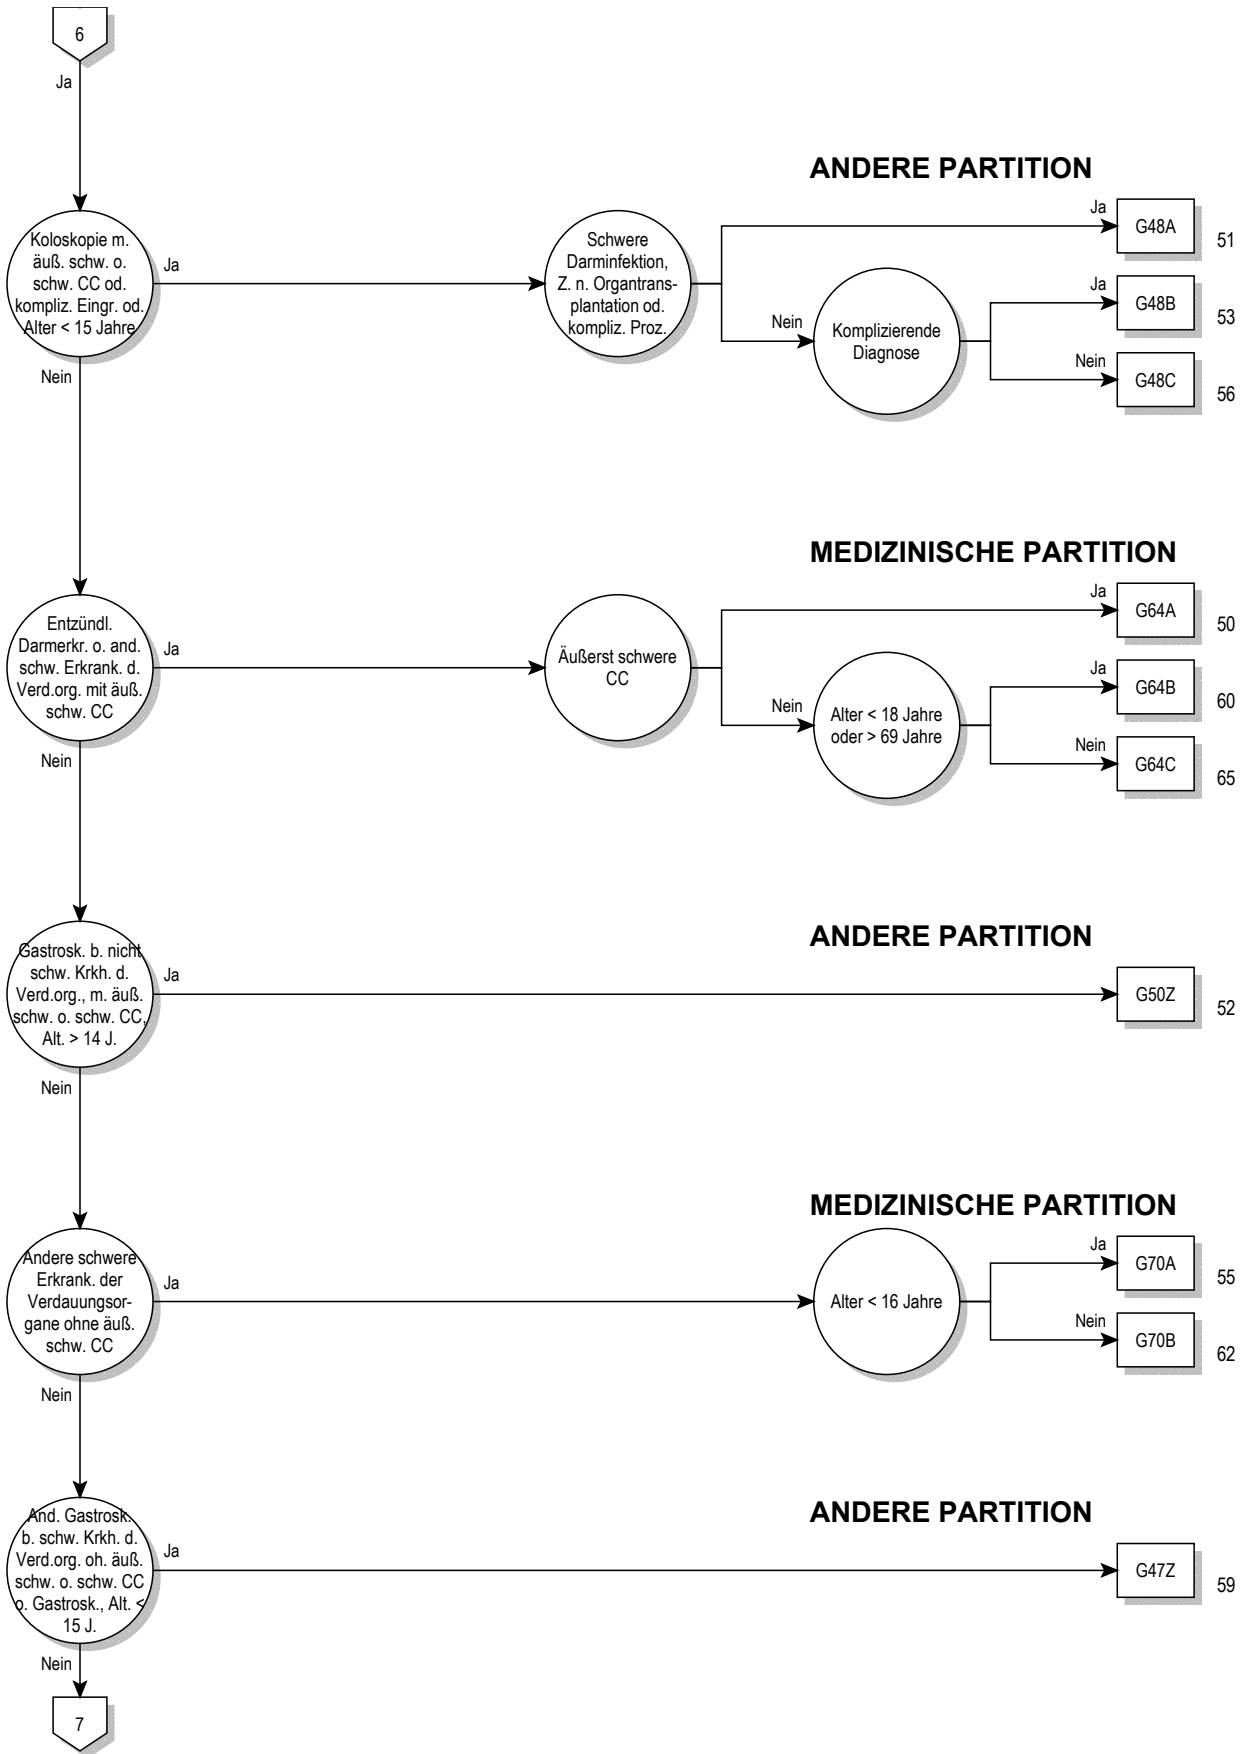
6

Ja

ANDERE PARTITION

Koloskopie m. äuß. schw. o. schw. CC od. kompliz. Eingr. od. Alter < 15 Jahre

Ja

Schwere Darminfektion, Z. n. Organtransplantation od. kompliz. Proz.

Ja

G48A

51

Nein

Komplizierende Diagnose

Ja

G48B

53

Nein

G48C

56

Nein

MEDIZINISCHE PARTITION

Entzündl. Darmerkr. o. and. schw. Erkrank. d. Verd.org. mit äuß. schw. CC

Ja

Äußerst schwere CC

Ja

G64A

50

Nein

Alter < 18 Jahre oder > 69 Jahre

Ja

G64B

60

Nein

G64C

65

Nein

ANDERE PARTITION

Gastrosk. b. nicht schw. Krkh. d. Verd.org., m. äuß. schw. o. schw. CC, Alt. > 14 J.

Ja

G50Z

52

Nein

MEDIZINISCHE PARTITION

Andere schwere Erkrank. der Verdauungsorgane ohne äuß. schw. CC

Ja

Alter < 16 Jahre

Ja

G70A

55

Nein

G70B

62

Nein

ANDERE PARTITION

And. Gastrosk. b. schw. Krkh. d. Verd.org. oh. äuß. schw. o. schw. CC o. Gastrosk., Alt. < 15 J.

Ja

G47Z

59

Nein

7